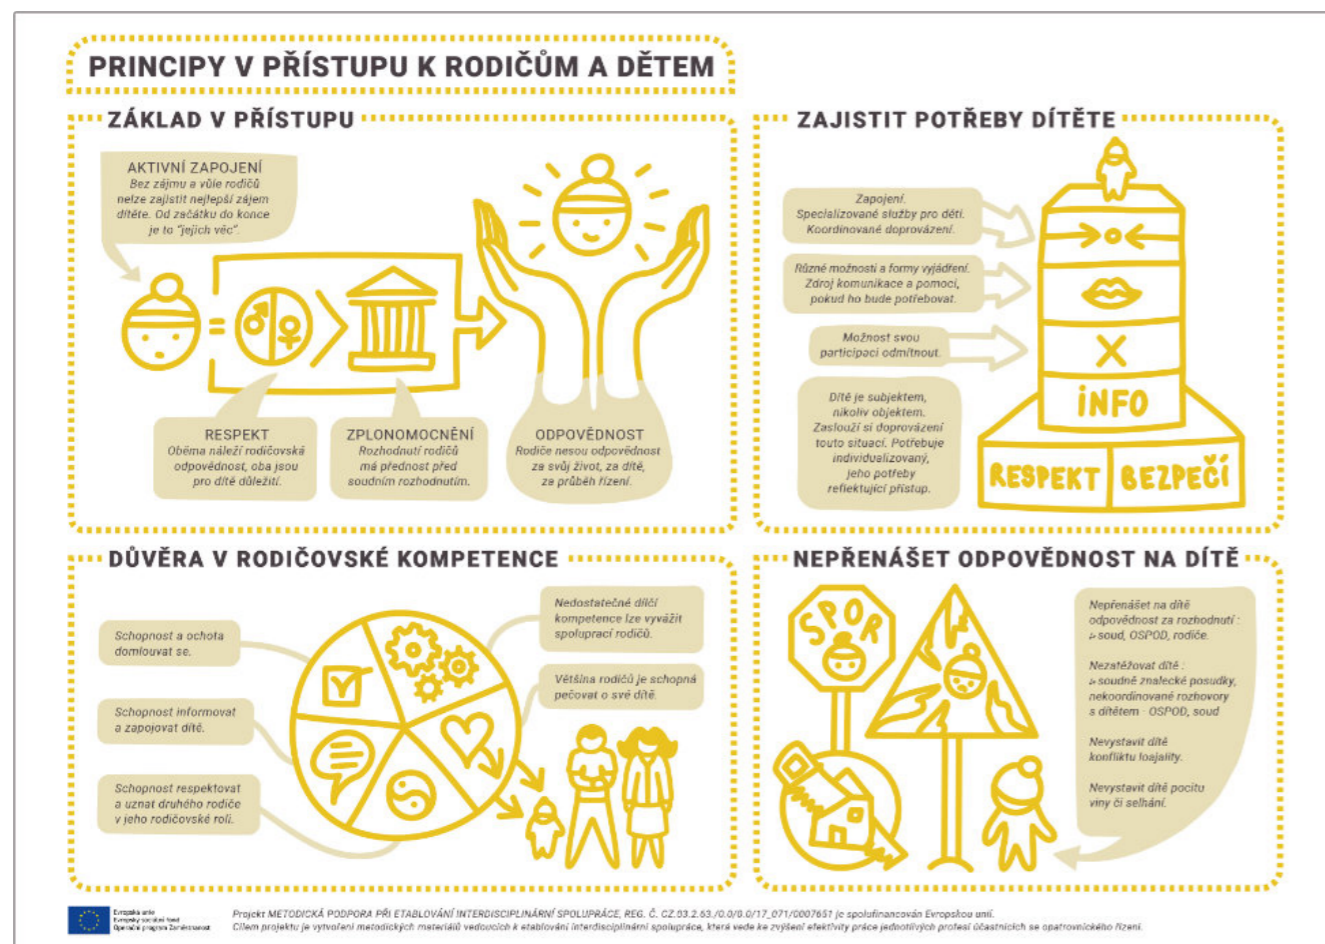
PRINCIPY V PŘÍSTUPU K RODIČŮM A DĚTEM

ZÁKLAD V PŘÍSTUPU

AKTIVNÍ ZAPOJENÍ
Bez zájmu a vůle rodičů nelze zajistit nejlepší zájem dítěte. Od začátku do konce je to "jejich věc".

=

RESPEKT
Oběma náleží rodičovská odpovědnost, oba jsou pro dítě důležití.

ZPLONOMOCNĚNÍ
Rozhodnutí rodičů má přednost před soudním rozhodnutím.

ODPOVĚDNOST
Rodiče nesou odpovědnost za svůj život, za dítě, ze průběh řízení.

ZAJISTIT POTŘEBY DÍTĚTE

Zapojení.
Specializované služby pro děti.
Koordinované doprovázení.

Různé možnosti a formy vyjádření.
Zdroj komunikace a pomoci, pokud ho bude potřebovat.

Možnost svou participaci odmítnout.

Dítě je subjektem, nikoliv objektem. Zaslouží si doprovázení touto situací. Potřebuje individualizovaný, jeho potřeby reflektující přístup.

INFO

RESPEKT | BEZPEČÍ

DŮVĚRA V RODIČOVSKÉ KOMPETENCE

Schopnost a ochota domlouvat se.

Schopnost informovat a zapojovat dítě.

Schopnost respektovat a uznat druhého rodiče v jeho rodičovské roli.

Nedostatečné dílčí kompetence lze vyvážit spoluprací rodičů.

Většina rodičů je schopna pečovat o své dítě.

NEPŘENÁŠET ODPOVĚDNOST NA DÍTĚ

SPOR

Nepřenášet na dítě odpovědnost za rozhodnutí:
» soud, OSPOD, rodiče.

Nezatěžovat dítě:
» soudně znalecké posudky, nekoordinované rozhovory s dítětem - OSPOD, soud

Nevystavit dítě konfliktu loajality.

Nevystavit dítě pocitu viny či selhání.

Evropská unie
Evropský sociální fond
Operační program Zaměstnanost

Projekt METODICKÁ PODPORA PŘI ETABLOVÁNÍ INTERDISCIPLINÁRNÍ SPOLUPRÁCE, REG. Č. CZ.03.2.63./0.0/0.0/17_071/0007657 je spolufinancován Evropskou unií.
Cílem projektu je vytvoření metodických materiálů vedoucích k etablování interdisciplinární spolupráce, která vede ke zvýšení efektivity práce jednotlivých profesí účastnících se opatrovnického řízení.